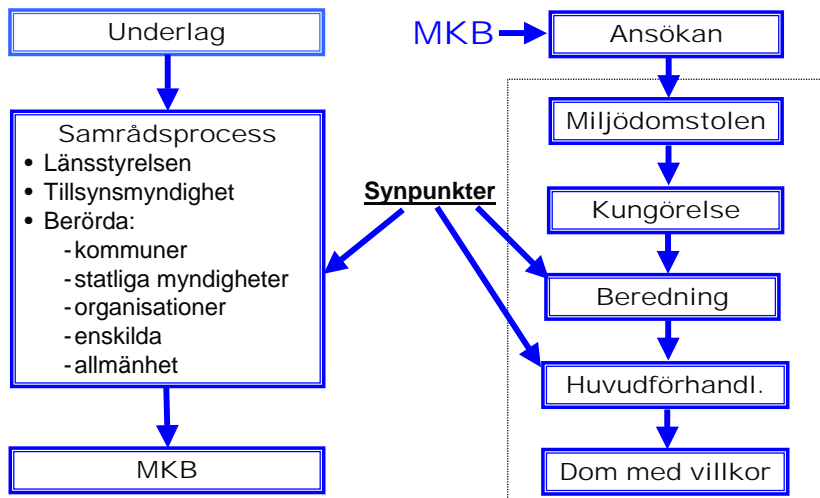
Underlag

Samrådsprocess
• Länsstyrelsen
• Tillsynsmyndighet
• Berörda:
- kommuner
- statliga myndigheter
- organisationer
- enskilda
- allmänhet

MKB

Synpunkter

MKB

Ansökan

Miljödomstolen

Kungörelse

Beredning

Huvudförhandl.

Dom med villkor